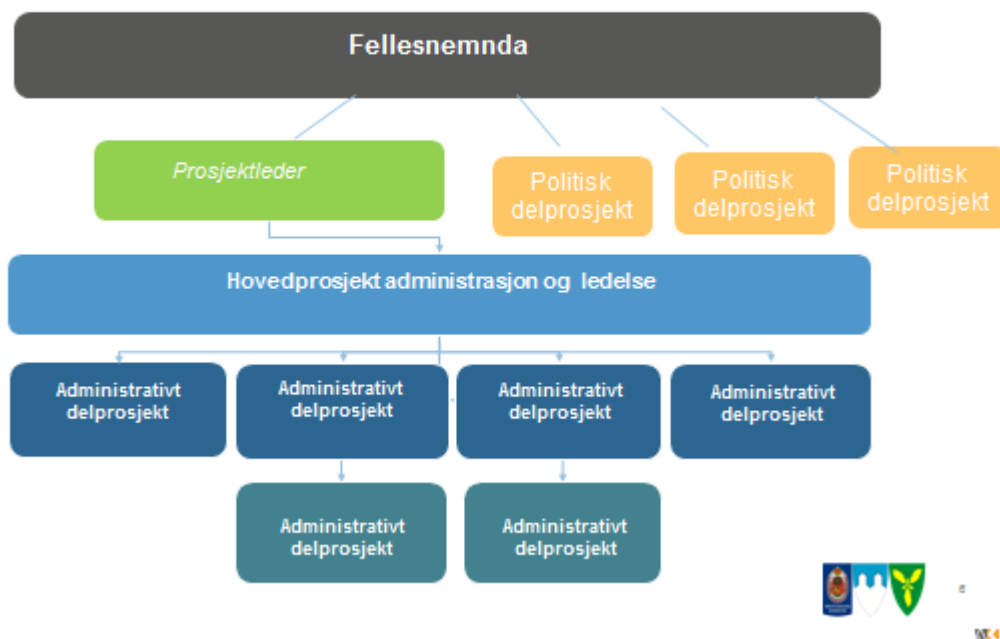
Fellesnemnda

Prosjektleder

Politisk delprosjekt

Politisk delprosjekt

Politisk delprosjekt

Hovedprosjekt administrasjon og ledelse

Administrativt delprosjekt

Administrativt delprosjekt

Administrativt delprosjekt

Administrativt delprosjekt

Administrativt delprosjekt

Administrativt delprosjekt